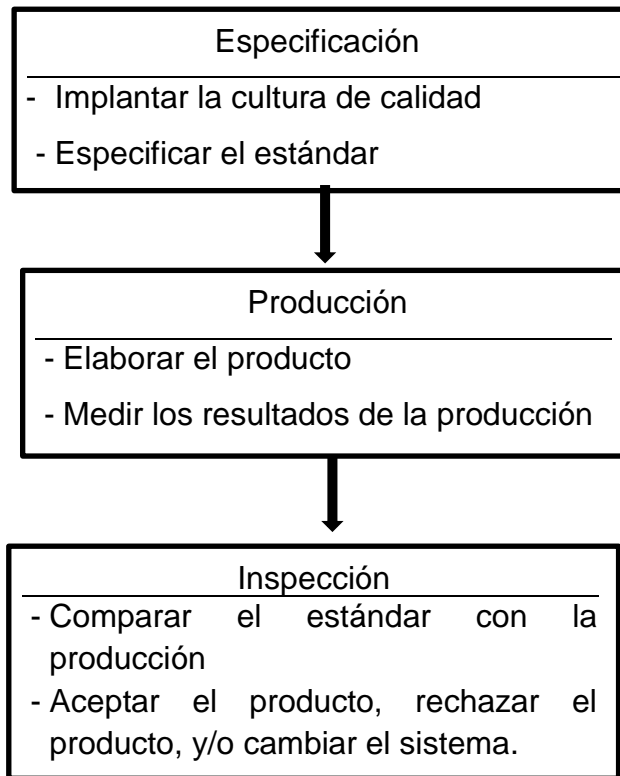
Especificación

- Implantar la cultura de calidad
- Especificar el estándar

Producción

- Elaborar el producto
- Medir los resultados de la producción

Inspección

- Comparar el estándar con la producción
- Aceptar el producto, rechazar el producto, y/o cambiar el sistema.